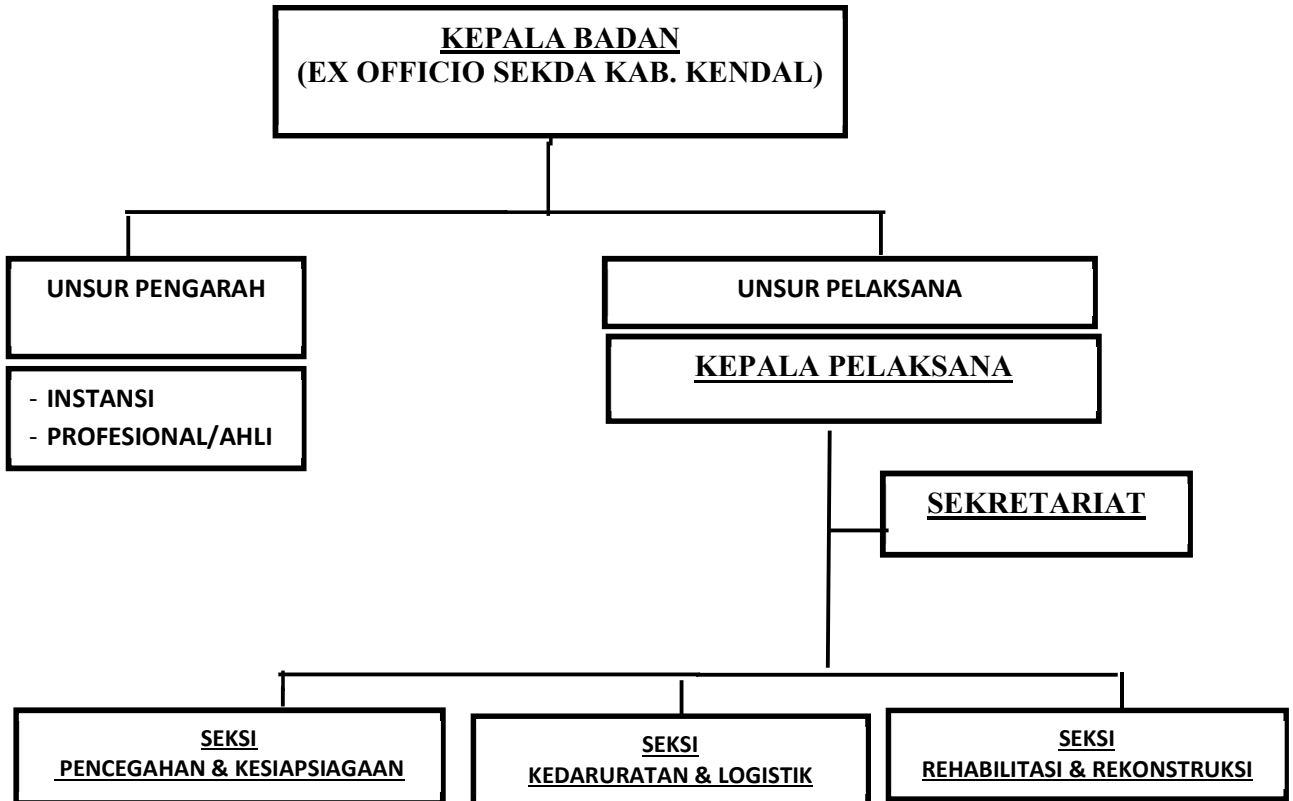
KEPALA BADAN
(EX OFFICIO SEKDA KAB. KENDAL)

UNSUR PENGARAH

- INSTANSI
- PROFESIONAL/AHLI

UNSUR PELAKSANA

KEPALA PELAKSANA

SEKRETARIAT

SEKSI
PENCEGAHAN & KESIAPSIAGAAN

SEKSI
KEDARURATAN & LOGISTIK

SEKSI
REHABILITASI & REKONSTRUKSI